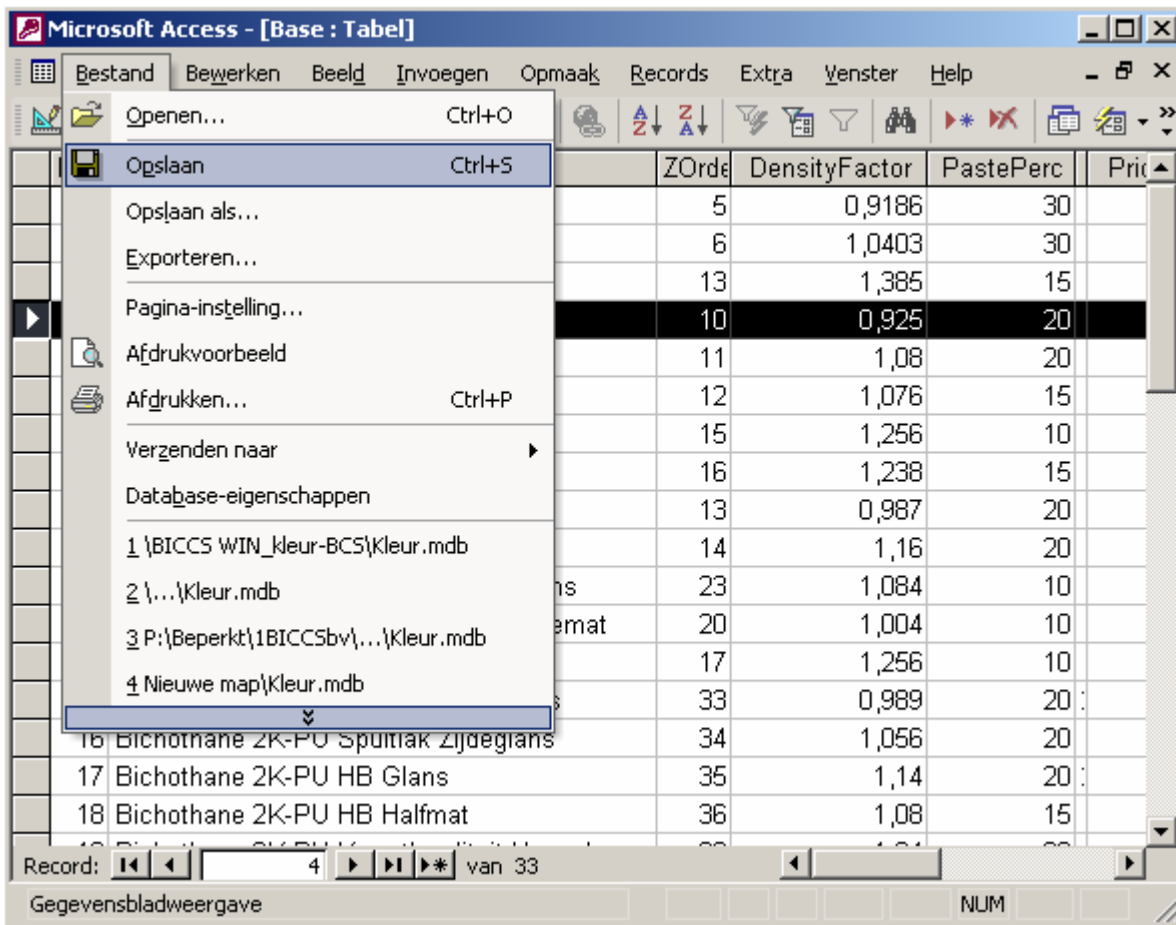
Microsoft Access - [Base : Tabel]

Bestand Bewerken Beeld Invoegen Opmaak Records Extra Venster Help

Openen... Ctrl+O
Opslaan Ctrl+S
Opslaan als...
Exporteren...
Pagina-instelling...
Afdrukvoorbeeld
Afdrukken... Ctrl+P
Verzenden naar
Database-eigenschappen
1 \BICCS WIN_kleur-BCS\Kleur.mdb
2 \...\Kleur.mdb
3 P:\Beperkt\1BICCSbv\...\Kleur.mdb
4 Nieuwe map\Kleur.mdb

| | | ZOrde | DensityFactor | PastePerc | Pri |
|---|---|---|---|---|---|
| | | 5 | 0,9186 | 30 | |
| | | 6 | 1,0403 | 30 | |
| | | 13 | 1,385 | 15 | |
| | | 10 | 0,925 | 20 | |
| | | 11 | 1,08 | 20 | |
| | | 12 | 1,076 | 15 | |
| | | 15 | 1,256 | 10 | |
| | | 16 | 1,238 | 15 | |
| | | 13 | 0,987 | 20 | |
| | | 14 | 1,16 | 20 | |
| | ...ns | 23 | 1,084 | 10 | |
| | ...emat | 20 | 1,004 | 10 | |
| | | 17 | 1,256 | 10 | |
| | ...s | 33 | 0,989 | 20 | |
| 16 | Bichothane 2K-PU Spuitlak Zijdeglans | 34 | 1,056 | 20 | |
| 17 | Bichothane 2K-PU HB Glans | 35 | 1,14 | 20 | |
| 18 | Bichothane 2K-PU HB Halfmat | 36 | 1,08 | 15 | |

Record: 4 van 33

Gegevensbladweergave NUM